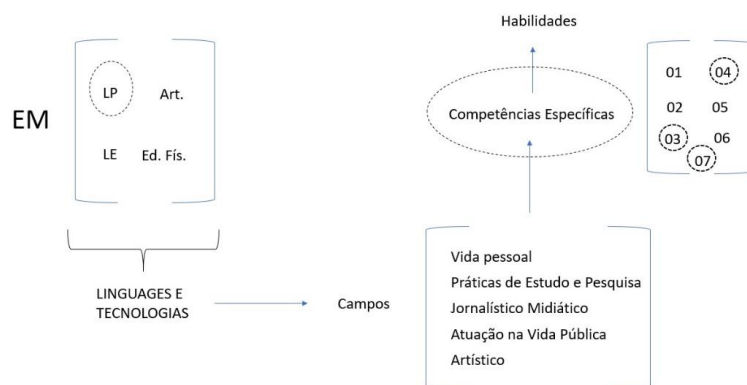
EM

LP
Art.
LE
Ed. Fís.

LINGUAGES E TECNOLOGIAS

Campos

Habilidades

Competências Específicas

01
04
02
05
03
06
07

Vida pessoal
Práticas de Estudo e Pesquisa
Jornalístico Midiático
Atuação na Vida Pública
Artístico